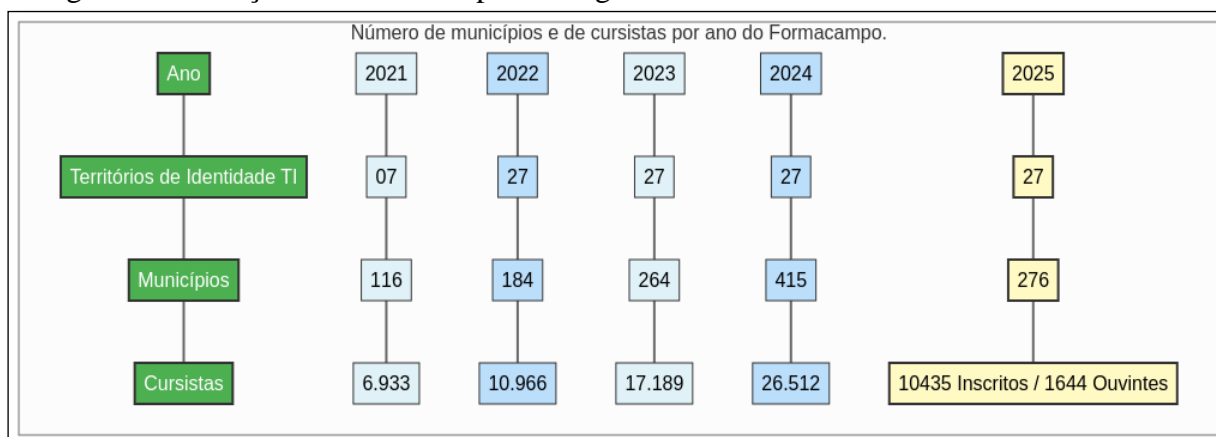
Número de municípios e de cursistas por ano do Formacampo.

| Ano | 2021 | 2022 | 2023 | 2024 | 2025 |
|---|---|---|---|---|---|
| Territórios de Identidade TI | 07 | 27 | 27 | 27 | 27 |
| Municípios | 116 | 184 | 264 | 415 | 276 |
| Cursistas | 6.933 | 10.966 | 17.189 | 26.512 | 10435 Inscritos / 1644 Ouvintes |